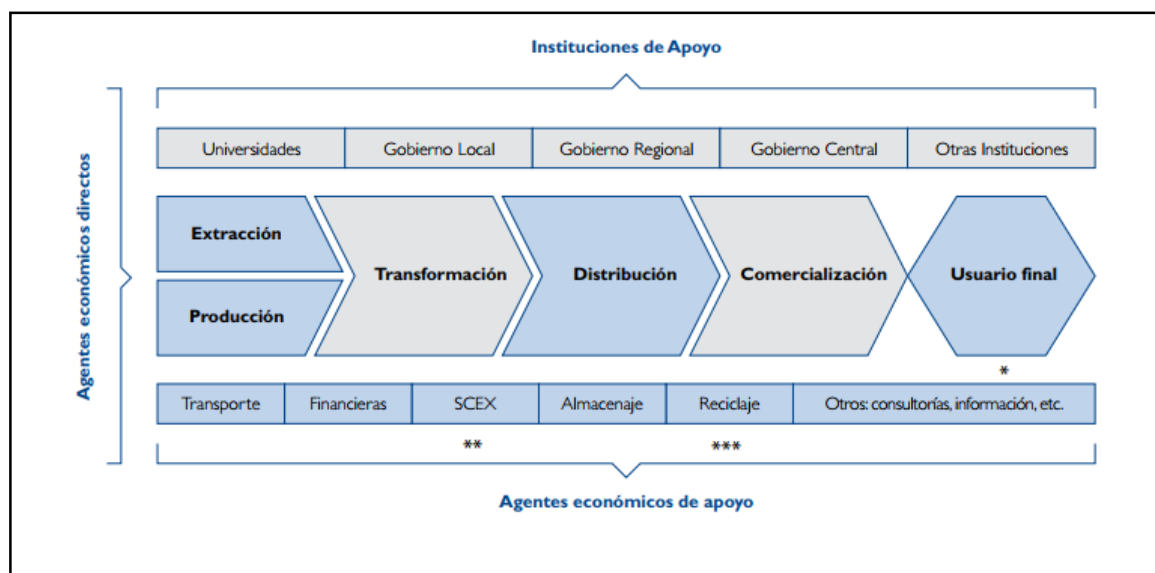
Instituciones de Apoyo

| Universidades | Gobierno Local | Gobierno Regional | Gobierno Central | Otras Instituciones |
|---|---|---|---|---|

Agentes económicos directos

Extracción

Producción

Transformación

Distribución

Comercialización

Usuario final

*

| Transporte | Financieras | SCEX | Almacenaje | Reciclaje | Otros: consultorías, información, etc. |
|---|---|---|---|---|---|

**

***

Agentes económicos de apoyo